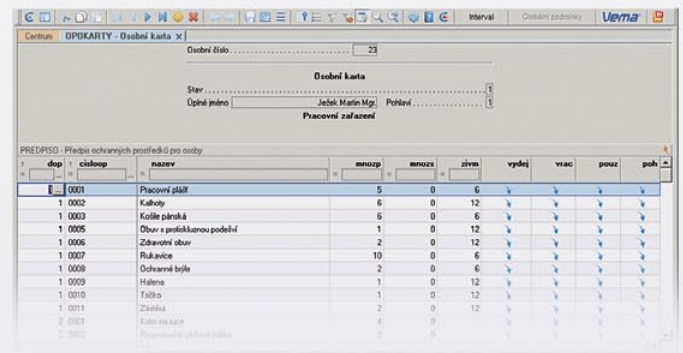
Interval Globální podmínky Vema

Centrum OPOKARTY - Osobní karta ×

Osobní číslo ........................ 23

Osobní karta

Stav ........................................ 1

Úplné jméno Ježek Martin Mgr. Pohlaví ............ 1

Pracovní zařazení

PREDPISO - Předpis ochranných prostředků pro osoby

| dop | cisloop | nazev | mnozp | mnozs | zivm | vydej | vrac | pouz | poh |
|---|---|---|---|---|---|---|---|---|---|
| 1 | 0001 | Pracovní plášť | 5 | 0 | 6 | | | | |
| 1 | 0002 | Kalhoty | 6 | 0 | 6 | | | | |
| 1 | 0003 | Košile pánská | 6 | 0 | 12 | | | | |
| 1 | 0005 | Obuv s protiskluznou podešví | 1 | 0 | 12 | | | | |
| 1 | 0006 | Zdravotní obuv | 2 | 0 | 12 | | | | |
| 1 | 0007 | Rukavice | 10 | 0 | 6 | | | | |
| 1 | 0008 | Ochranné brýle | 2 | 0 | 6 | | | | |
| 1 | 0009 | Halena | 1 | 0 | 12 | | | | |
| 1 | 0010 | Tričko | 1 | 0 | 12 | | | | |
| 1 | 0011 | Zástěra | 2 | 0 | 12 | | | | |
| 2 | 0001 | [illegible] | 4 | 0 | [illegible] | | | | |
| 2 | 0002 | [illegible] | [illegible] | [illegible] | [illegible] | | | | |